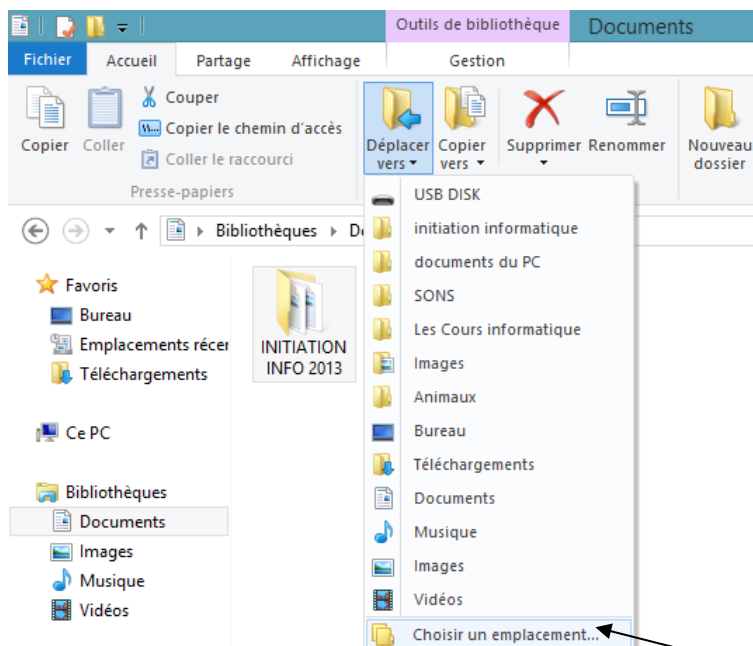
Outils de bibliothèque Documents

Fichier Accueil Partage Affichage Gestion

Copier Coller Couper Copier le chemin d'accès Coller le raccourci Presse-papiers

Déplacer vers Copier vers Supprimer Renommer Nouveau dossier

Bibliothèques De

Favoris
Bureau
Emplacements récer
Téléchargements

Ce PC

Bibliothèques
Documents
Images
Musique
Vidéos

INITIATION INFO 2013

USB DISK
initiation informatique
documents du PC
SONS
Les Cours informatique
Images
Animaux
Bureau
Téléchargements
Documents
Musique
Images
Vidéos
Choisir un emplacement...